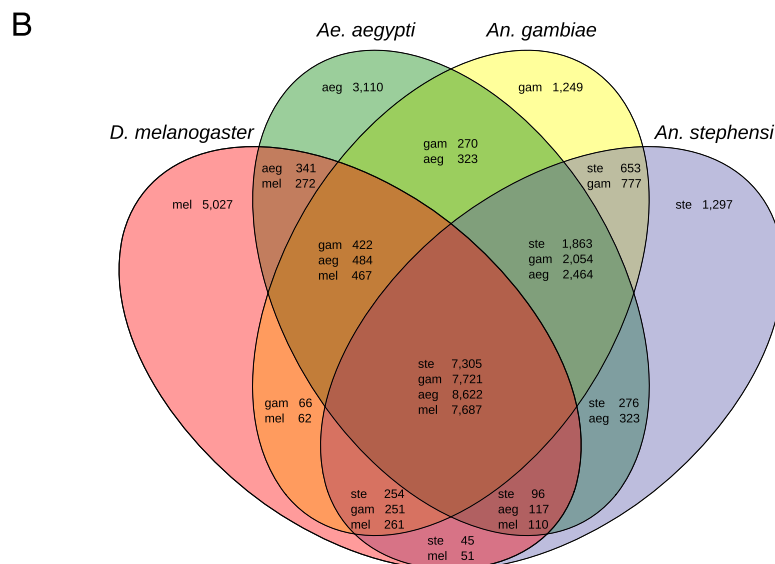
B

Ae. aegypti

An. gambiae

D. melanogaster

An. stephensi

aeg 3,110

gam 1,249

gam 270
aeg 323

aeg 341
mel 272

ste 653
gam 777

mel 5,027

ste 1,297

gam 422
aeg 484
mel 467

ste 1,863
gam 2,054
aeg 2,464

ste 7,305
gam 7,721
aeg 8,622
mel 7,687

gam 66
mel 62

ste 276
aeg 323

ste 254
gam 251
mel 261

ste 96
aeg 117
mel 110

ste 45
mel 51